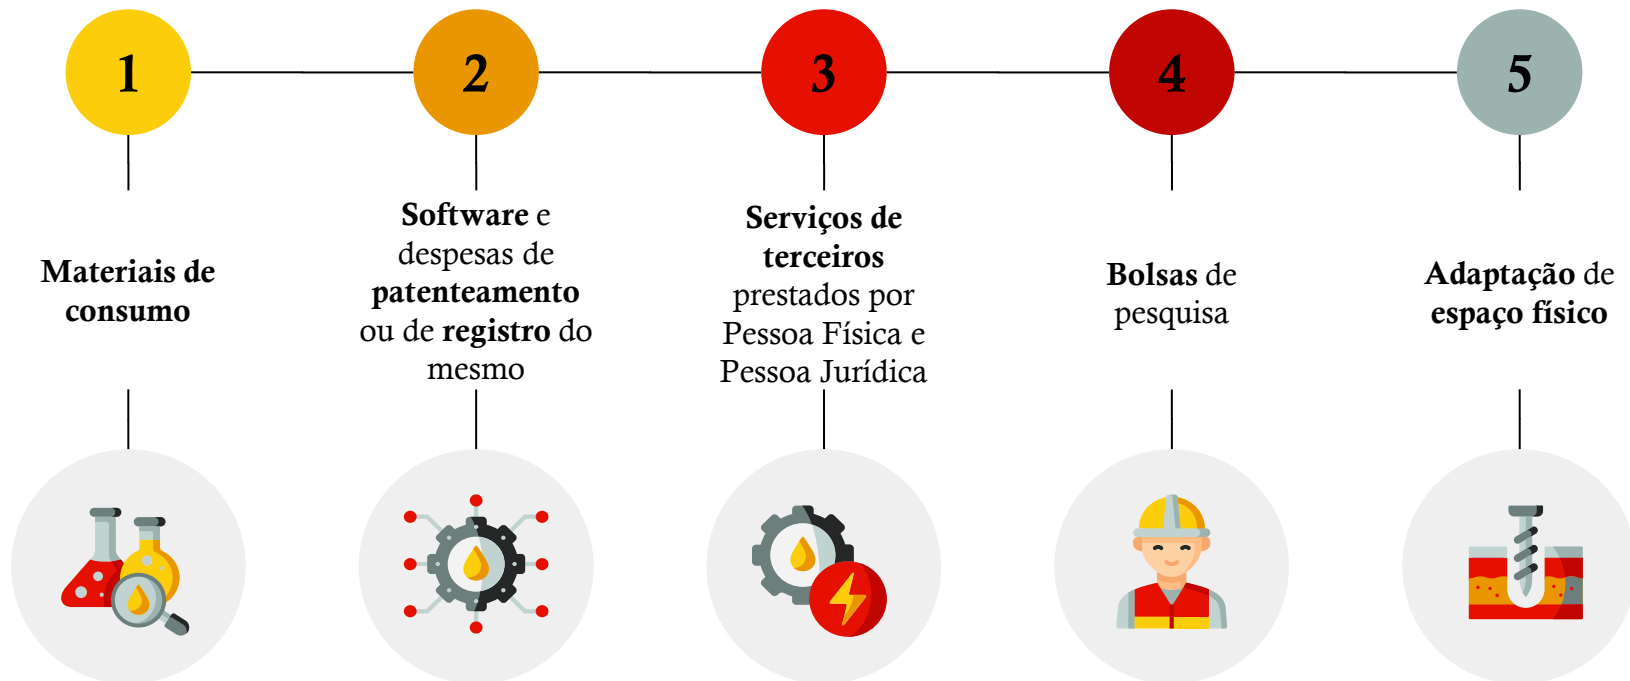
1

Materiais de consumo

2

Software e despesas de patenteamento ou de registro do mesmo

3

Serviços de terceiros prestados por Pessoa Física e Pessoa Jurídica

4

Bolsas de pesquisa

5

Adaptação de espaço físico